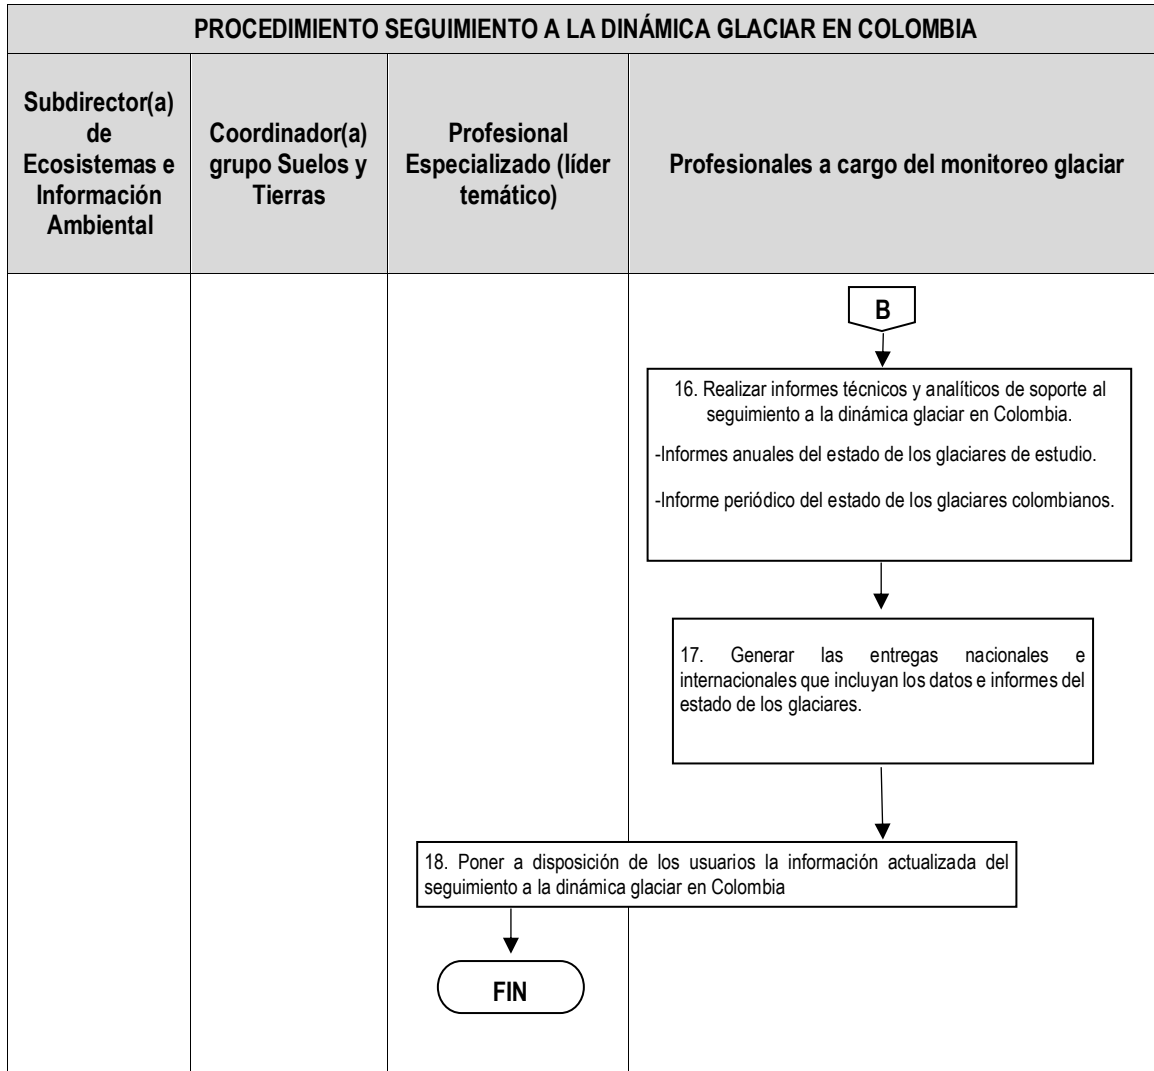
PROCEDIMIENTO SEGUIMIENTO A LA DINÁMICA GLACIAR EN COLOMBIA

| Subdirector(a) de Ecosistemas e Información Ambiental | Coordinador(a) grupo Suelos y Tierras | Profesional Especializado (líder temático) | Profesionales a cargo del monitoreo glaciar |
|---|---|---|---|

B

16. Realizar informes técnicos y analíticos de soporte al seguimiento a la dinámica glaciar en Colombia.

-Informes anuales del estado de los glaciares de estudio.

-Informe periódico del estado de los glaciares colombianos.

17. Generar las entregas nacionales e internacionales que incluyan los datos e informes del estado de los glaciares.

18. Poner a disposición de los usuarios la información actualizada del seguimiento a la dinámica glaciar en Colombia

FIN